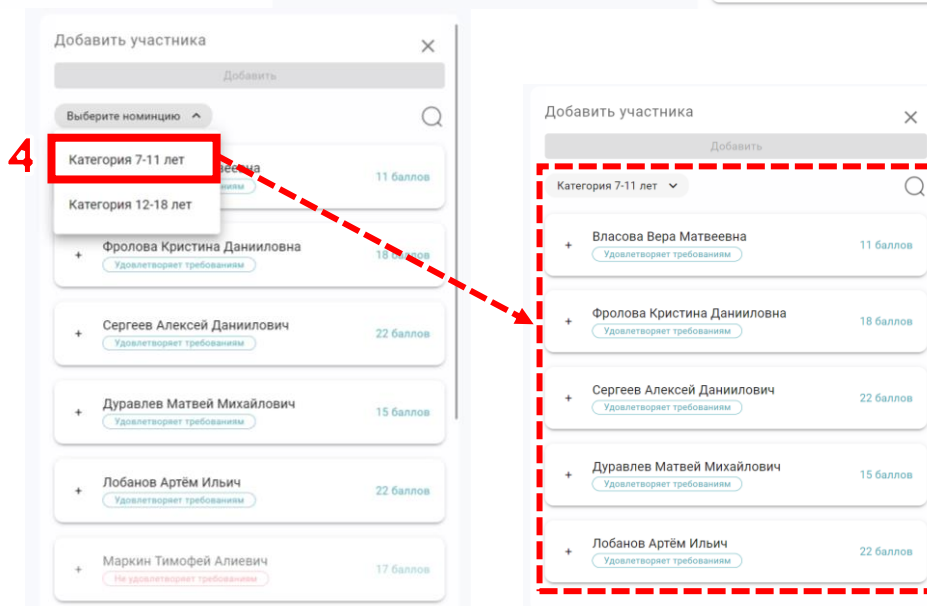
Добавить участника

Добавить

Выберите номинацию

4

Категория 7-11 лет

Категория 12-18 лет

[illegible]веевна

11 баллов

Фролова Кристина Даниловна

Удовлетворяет требованиям

18 баллов

Сергеев Алексей Даниилович

Удовлетворяет требованиям

22 баллов

Дуравлев Матвей Михайлович

Удовлетворяет требованиям

15 баллов

Лобанов Артём Ильич

Удовлетворяет требованиям

22 баллов

Маркин Тимофей Алиевич

Не удовлетворяет требованиям

17 баллов

Добавить участника

Добавить

Категория 7-11 лет

Власова Вера Матвеевна

Удовлетворяет требованиям

11 баллов

Фролова Кристина Даниловна

Удовлетворяет требованиям

18 баллов

Сергеев Алексей Даниилович

Удовлетворяет требованиям

22 баллов

Дуравлев Матвей Михайлович

Удовлетворяет требованиям

15 баллов

Лобанов Артём Ильич

Удовлетворяет требованиям

22 баллов